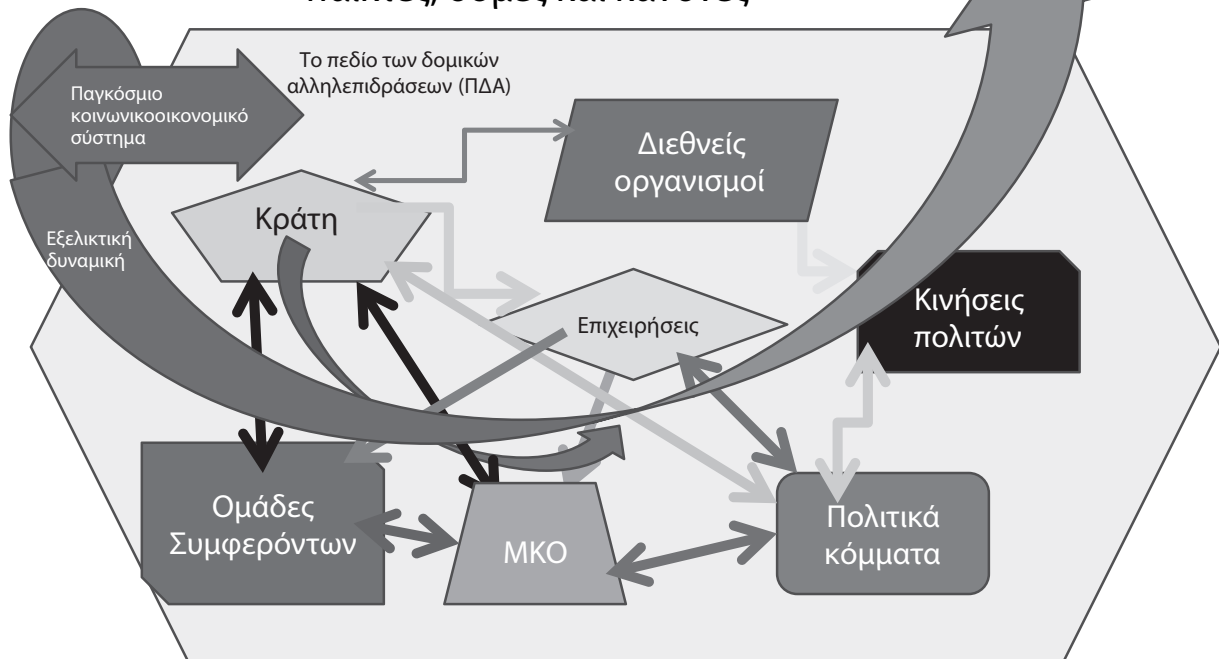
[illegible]

Το πεδίο των δομικών αλληλεπιδράσεων (ΠΔΑ)

Παγκόσμιο κοινωνικοοικονομικό σύστημα

Διεθνείς οργανισμοί

Κράτη

Εξελικτική δυναμική

Κινήσεις πολιτών

Επιχειρήσεις

Ομάδες Συμφερόντων

ΜΚΟ

Πολιτικά κόμματα